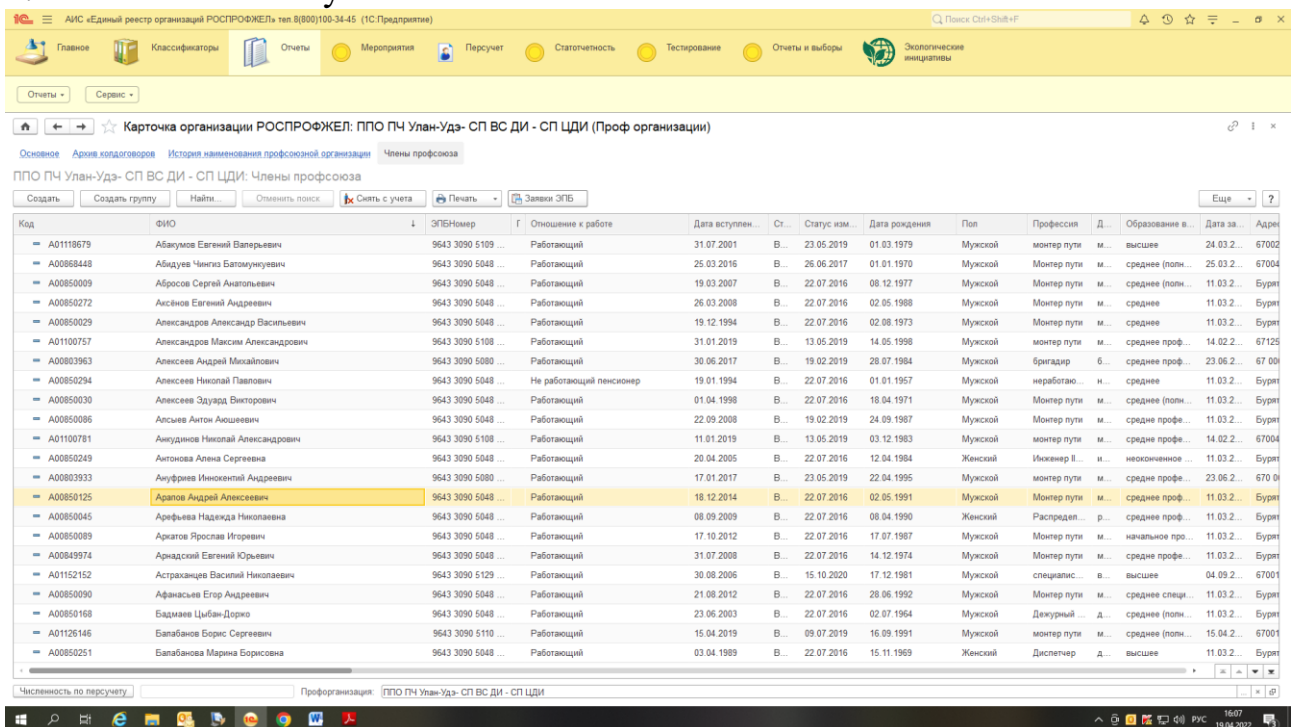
1С ≡ АИС «Единый реестр организаций РОСПРОФЖЕЛ» тел.8(800)100-34-45 (1С:Предприятие)

Поиск Ctrl+Shift+F

Главное Классификаторы Отчеты Мероприятия Персучет Статотчетность Тестирование Отчеты и выборы Экологические инициативы

Отчеты ▾ Сервис ▾

Карточка организации РОСПРОФЖЕЛ: ППО ПЧ Улан-Удэ- СП ВС ДИ - СП ЦДИ (Проф организации)

Основное Архив колдоговоров История наименования профсоюзной организации Члены профсоюза

ППО ПЧ Улан-Удэ- СП ВС ДИ - СП ЦДИ: Члены профсоюза

Создать Создать группу Найти... Отменить поиск Снять с учета Печать ▾ Заявки ЭПБ Еще ▾ ?

| Код | ФИО | ЭПБНомер | Отношение к работе | Дата вступлен... | Ст... | Статус изм... | Дата рождения | Пол | Профессия | Д... | Образование в... | Дата за... | Адрес |
|---|---|---|---|---|---|---|---|---|---|---|---|---|---|
| A01118679 | Абакумов Евгений Валерьевич | 9643 3090 5109 ... | Работающий | 31.07.2001 | В... | 23.05.2019 | 01.03.1979 | Мужской | монтер пути | м... | высшее | 24.03.2... | 67002 |
| A00868448 | Абидуев Чингиз Батомункуевич | 9643 3090 5048 ... | Работающий | 25.03.2016 | В... | 26.06.2017 | 01.01.1970 | Мужской | Монтер пути | м... | среднее (полн... | 25.03.2... | 67004 |
| A00850009 | Абросов Сергей Анатольевич | 9643 3090 5048 ... | Работающий | 19.03.2007 | В... | 22.07.2016 | 08.12.1977 | Мужской | Монтер пути | м... | среднее (полн... | 11.03.2... | Бурят |
| A00850272 | Аксёнов Евгений Андреевич | 9643 3090 5048 ... | Работающий | 26.03.2008 | В... | 22.07.2016 | 02.05.1988 | Мужской | Монтер пути | м... | среднее | 11.03.2... | Бурят |
| A00850029 | Александров Александр Васильевич | 9643 3090 5048 ... | Работающий | 19.12.1994 | В... | 22.07.2016 | 02.08.1973 | Мужской | Монтер пути | м... | среднее | 11.03.2... | Бурят |
| A01100757 | Александров Максим Александрович | 9643 3090 5108 ... | Работающий | 31.01.2019 | В... | 13.05.2019 | 14.05.1998 | Мужской | монтер пути | м... | среднее проф... | 14.02.2... | 67125 |
| A00803963 | Алексеев Андрей Михайлович | 9643 3090 5080 ... | Работающий | 30.06.2017 | В... | 19.02.2019 | 28.07.1984 | Мужской | бригадир | б... | среднее проф... | 23.06.2... | 67 00 |
| A00850294 | Алексеев Николай Павлович | 9643 3090 5048 ... | Не работающий пенсионер | 19.01.1994 | В... | 22.07.2016 | 01.01.1957 | Мужской | неработаю... | н... | среднее | 11.03.2... | Бурят |
| A00850030 | Алексеев Эдуард Викторович | 9643 3090 5048 ... | Работающий | 01.04.1998 | В... | 22.07.2016 | 18.04.1971 | Мужской | Монтер пути | м... | среднее (полн... | 11.03.2... | Бурят |
| A00850086 | Алсыев Антон Аюшеевич | 9643 3090 5048 ... | Работающий | 22.09.2008 | В... | 19.02.2019 | 24.09.1987 | Мужской | Монтер пути | м... | средне профе... | 11.03.2... | Бурят |
| A01100781 | Анкудинов Николай Александрович | 9643 3090 5108 ... | Работающий | 11.01.2019 | В... | 13.05.2019 | 03.12.1983 | Мужской | монтер пути | м... | средне профе... | 14.02.2... | 67004 |
| A00850249 | Антонова Алена Сергеевна | 9643 3090 5048 ... | Работающий | 20.04.2005 | В... | 22.07.2016 | 12.04.1984 | Женский | Инженер II... | и... | неоконченное ... | 11.03.2... | Бурят |
| A00803933 | Ануфриев Иннокентий Андреевич | 9643 3090 5080 ... | Работающий | 17.01.2017 | В... | 23.05.2019 | 22.04.1995 | Мужской | монтер пути | м... | средне профе... | 23.06.2... | 670 0 |
| A00850125 | Арапов Андрей Алексеевич | 9643 3090 5048 ... | Работающий | 18.12.2014 | В... | 22.07.2016 | 02.05.1991 | Мужской | Монтер пути | м... | среднее проф... | 11.03.2... | Бурят |
| A00850045 | Арефьева Надежда Николаевна | 9643 3090 5048 ... | Работающий | 08.09.2009 | В... | 22.07.2016 | 08.04.1990 | Женский | Распредел... | р... | среднее проф... | 11.03.2... | Бурят |
| A00850089 | Аркатов Ярослав Игоревич | 9643 3090 5048 ... | Работающий | 17.10.2012 | В... | 22.07.2016 | 17.07.1987 | Мужской | Монтер пути | м... | начальное про... | 11.03.2... | Бурят |
| A00849974 | Арнадский Евгений Юрьевич | 9643 3090 5048 ... | Работающий | 31.07.2008 | В... | 22.07.2016 | 14.12.1974 | Мужской | Монтер пути | м... | средне профе... | 11.03.2... | Бурят |
| A01152152 | Астраханцев Василий Николаевич | 9643 3090 5129 ... | Работающий | 30.08.2006 | В... | 15.10.2020 | 17.12.1981 | Мужской | специалис... | в... | высшее | 04.09.2... | 67001 |
| A00850090 | Афанасьев Егор Андреевич | 9643 3090 5048 ... | Работающий | 21.08.2012 | В... | 22.07.2016 | 28.06.1992 | Мужской | Монтер пути | м... | среднее специ... | 11.03.2... | Бурят |
| A00850168 | Бадмаев Цыбан-Доржо | 9643 3090 5048 ... | Работающий | 23.06.2003 | В... | 22.07.2016 | 02.07.1964 | Мужской | Дежурный ... | д... | среднее (полн... | 11.03.2... | Бурят |
| A01126146 | Балабанов Борис Сергеевич | 9643 3090 5110 ... | Работающий | 15.04.2019 | В... | 09.07.2019 | 16.09.1991 | Мужской | монтер пути | м... | среднее (полн... | 15.04.2... | 67001 |
| A00850251 | Балабанова Марина Борисовна | 9643 3090 5048 ... | Работающий | 03.04.1989 | В... | 22.07.2016 | 15.11.1969 | Женский | Диспетчер | д... | высшее | 11.03.2... | Бурят |

Численность по персучету Профорганизация: ППО ПЧ Улан-Удэ- СП ВС ДИ - СП ЦДИ

РУС 16:07 19.04.2022